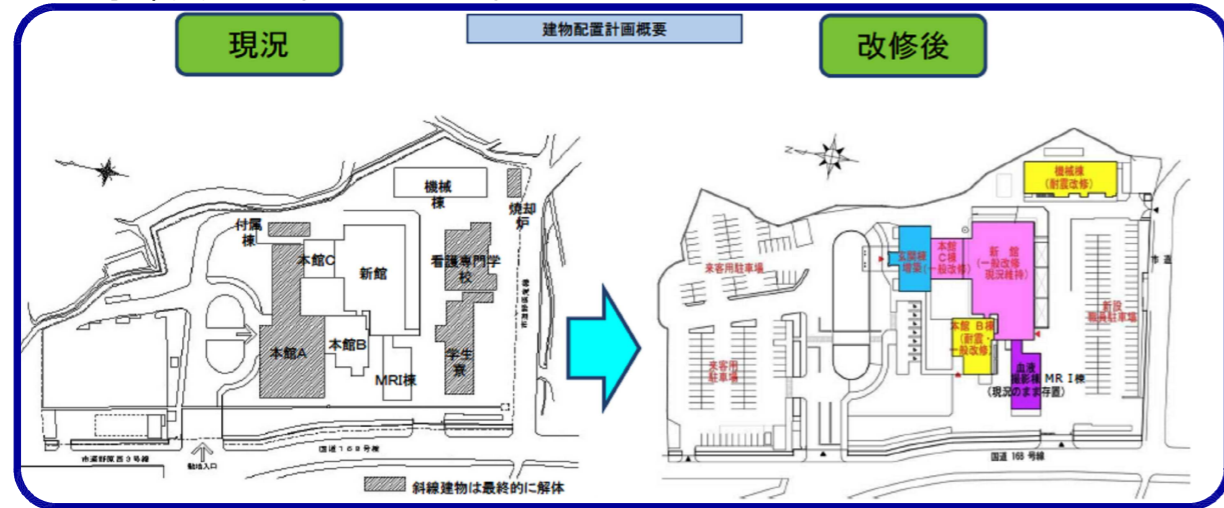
建物配置計画概要

現況

機械棟

焼却炉

付属棟

本館C

新館

看護専門学校

本館A

本館B

MRI棟

学生寮

市道野尻西３号線

動線入口

国道１６８号線

斜線建物は最終的に解体

改修後

機械棟（耐震改修）

来客用駐車場

実習棟（増築）

本館C棟（一般改修）

新館（一般改修・現況維持）

市道

新設職員駐車場

来客用駐車場

本館B棟（耐震・一般改修）

血液撮影棟 MRI棟（現況のまま存置）

国道 168 号線